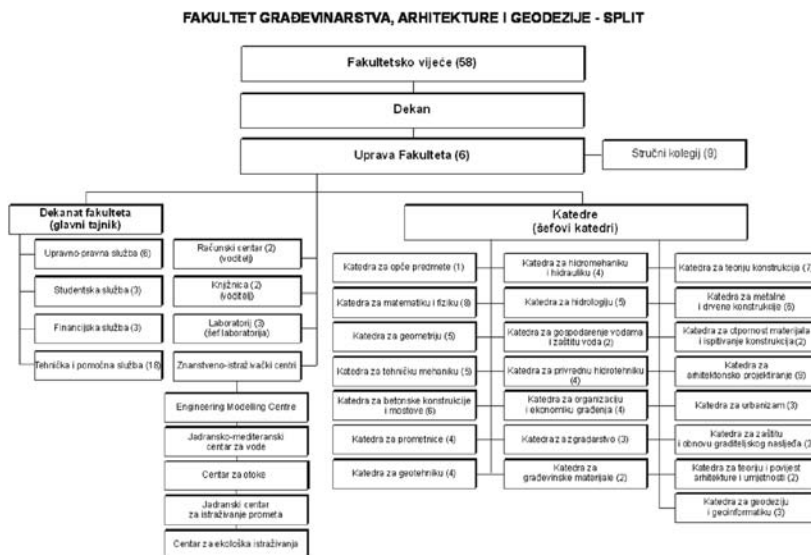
FAKULTET GRAĐEVINARSTVA, ARHITEKTURE I GEODEZIJE - SPLIT

Fakultetsko vijeće (58)

Dekan

Uprava Fakulteta (6)

Stručni kolegij (9)

Dekanat fakulteta (glavni tajnik)

Upravno-pravna služba (6)

Studentska služba (3)

Financijska služba (3)

Tehnička i pomoćna služba (18)

Računski centar (2) (voditelj)

Knjižnica (2) (voditelj)

Laboratoriji (3) (šef laboratorija)

Znanstveno-istraživački centri

Engineering Modelling Centre

Jadransko-mediteranski centar za vode

Centar za otoke

Jadranski centar za istraživanje prometa

Centar za ekološka istraživanja

Katedre (šefovi katedri)

Katedra za opće predmete (1)

Katedra za matematiku i fiziku (8)

Katedra za geometriju (5)

Katedra za tehničku mehaniku (5)

Katedra za betonske konstrukcije i mostove (6)

Katedra za prometnice (4)

Katedra za geotehniku (4)

Katedra za hidromehaniku i hidrauliku (4)

Katedra za hidrologiju (5)

Katedra za gospodarenje vodama i zaštitu voda (2)

Katedra za privrednu hidrotehniku (4)

Katedra za organizaciju i ekonomiku građenja (4)

Katedra za graditeljstvo (3)

Katedra za građevinske materijale (2)

Katedra za teoriju konstrukcija (7)

Katedra za metalne i drvene konstrukcije (6)

Katedra za otpornost materijala i ispitivanje konstrukcija (2)

Katedra za arhitektonsko projektiranje (9)

Katedra za urbanizam (3)

Katedra za zaštitu i obnovu graditeljskog nasljeđa (3)

Katedra za teoriju i povijest arhitekture i umjetnosti (2)

Katedra za geodeziju i geoinformatiku (3)